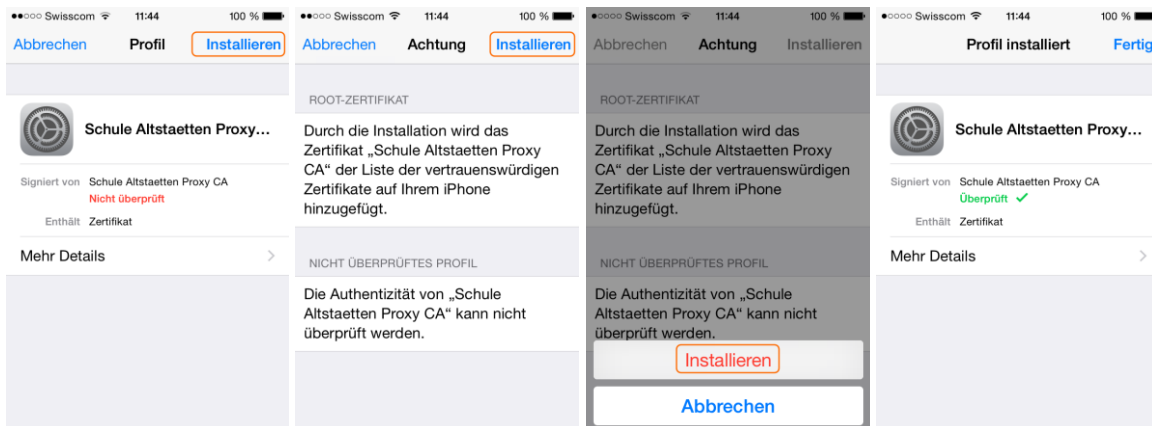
●●○○○ Swisscom 11:44 100 %

Abbrechen Profil Installieren

Schule Altstaetten Proxy...

Signiert von Schule Altstaetten Proxy CA
Nicht überprüft

Enthält Zertifikat

Mehr Details

●●○○○ Swisscom 11:44 100 %

Abbrechen Achtung Installieren

ROOT-ZERTIFIKAT

Durch die Installation wird das Zertifikat „Schule Altstaetten Proxy CA" der Liste der vertrauenswürdigen Zertifikate auf Ihrem iPhone hinzugefügt.

NICHT ÜBERPRÜFTES PROFIL

Die Authentizität von „Schule Altstaetten Proxy CA" kann nicht überprüft werden.

●○○○○ Swisscom 11:44 100 %

Abbrechen Achtung Installieren

ROOT-ZERTIFIKAT

Durch die Installation wird das Zertifikat „Schule Altstaetten Proxy CA" der Liste der vertrauenswürdigen Zertifikate auf Ihrem iPhone hinzugefügt.

NICHT ÜBERPRÜFTES PROFIL

Die Authentizität von „Schule Altstaetten Proxy CA" kann nicht überprüft werden.

Installieren

Abbrechen

●○○○○ Swisscom 11:44 100 %

Profil installiert Fertig

Schule Altstaetten Proxy...

Signiert von Schule Altstaetten Proxy CA
Überprüft ✓

Enthält Zertifikat

Mehr Details